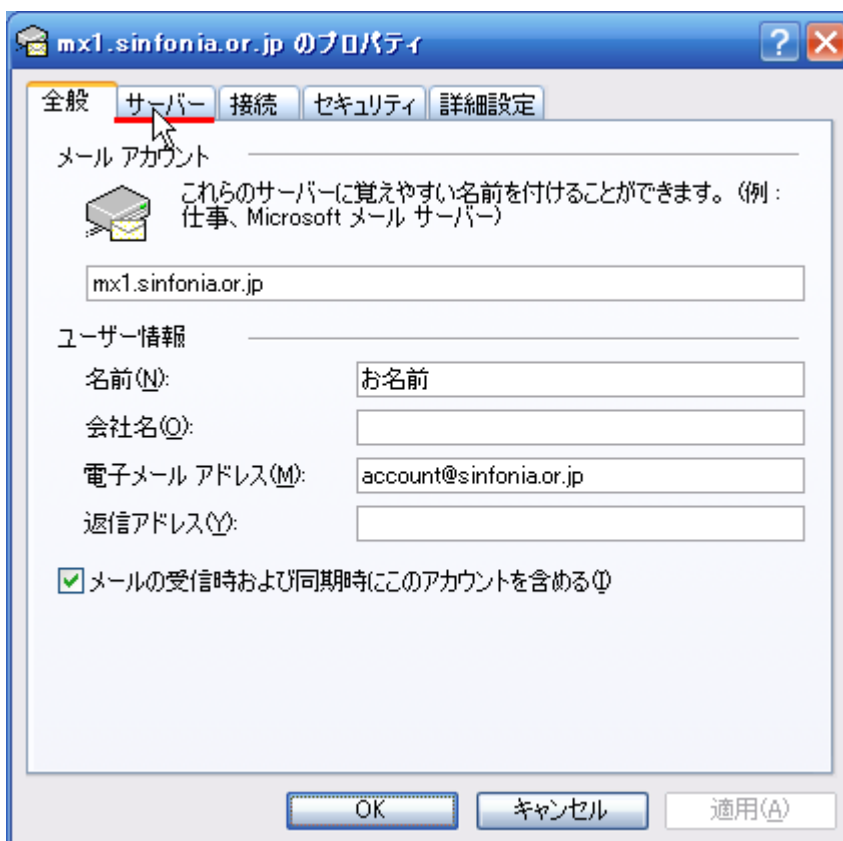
mx1.sinfonia.or.jp のプロパティ

?

全般 | サーバー | 接続 | セキュリティ | 詳細設定

メール アカウント

これらのサーバーに覚えやすい名前を付けることができます。(例 : 仕事、Microsoft メール サーバー)

mx1.sinfonia.or.jp

ユーザー情報

名前(N): お名前

会社名(O):

電子メール アドレス(M): account@sinfonia.or.jp

返信アドレス(Y):

メールの受信時および同期時にこのアカウントを含める(I)

OK | キャンセル | 適用(A)